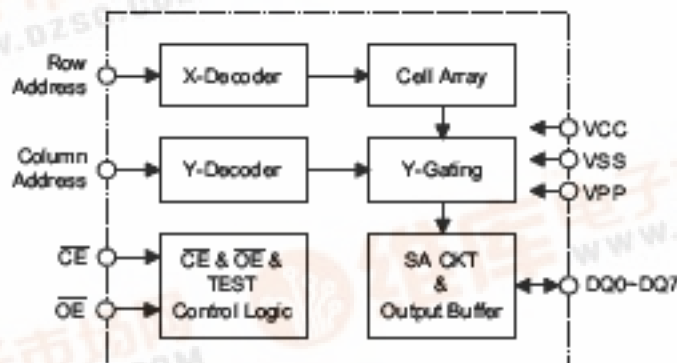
Row Address

X-Decoder

Cell Array

Column Address

Y-Decoder

Y-Gating

VCC

VSS

VPP

$\overline{CE}$

$\overline{OE}$

$\overline{CE}$ & $\overline{OE}$ & TEST Control Logic

SA CKT & Output Buffer

DQ0-DQ7